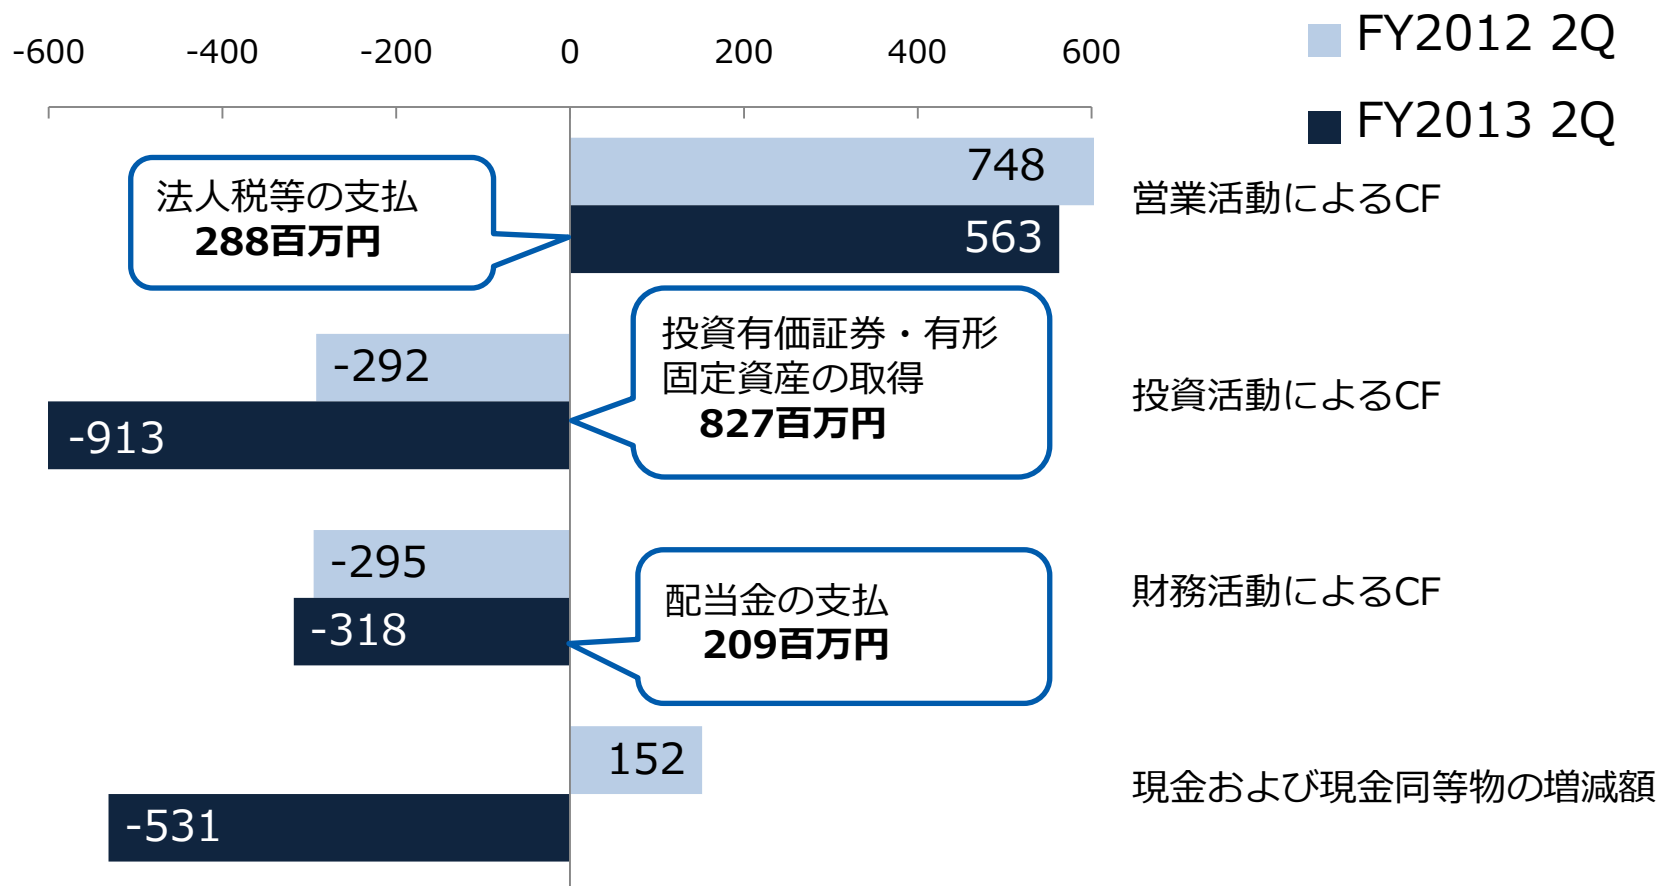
-600 -400 -200 0 200 400 600

FY2012 2Q

FY2013 2Q

748

563

営業活動によるCF

法人税等の支払
288百万円

-292

-913

投資有価証券・有形固定資産の取得
827百万円

投資活動によるCF

-295

-318

配当金の支払
209百万円

財務活動によるCF

152

-531

現金および現金同等物の増減額